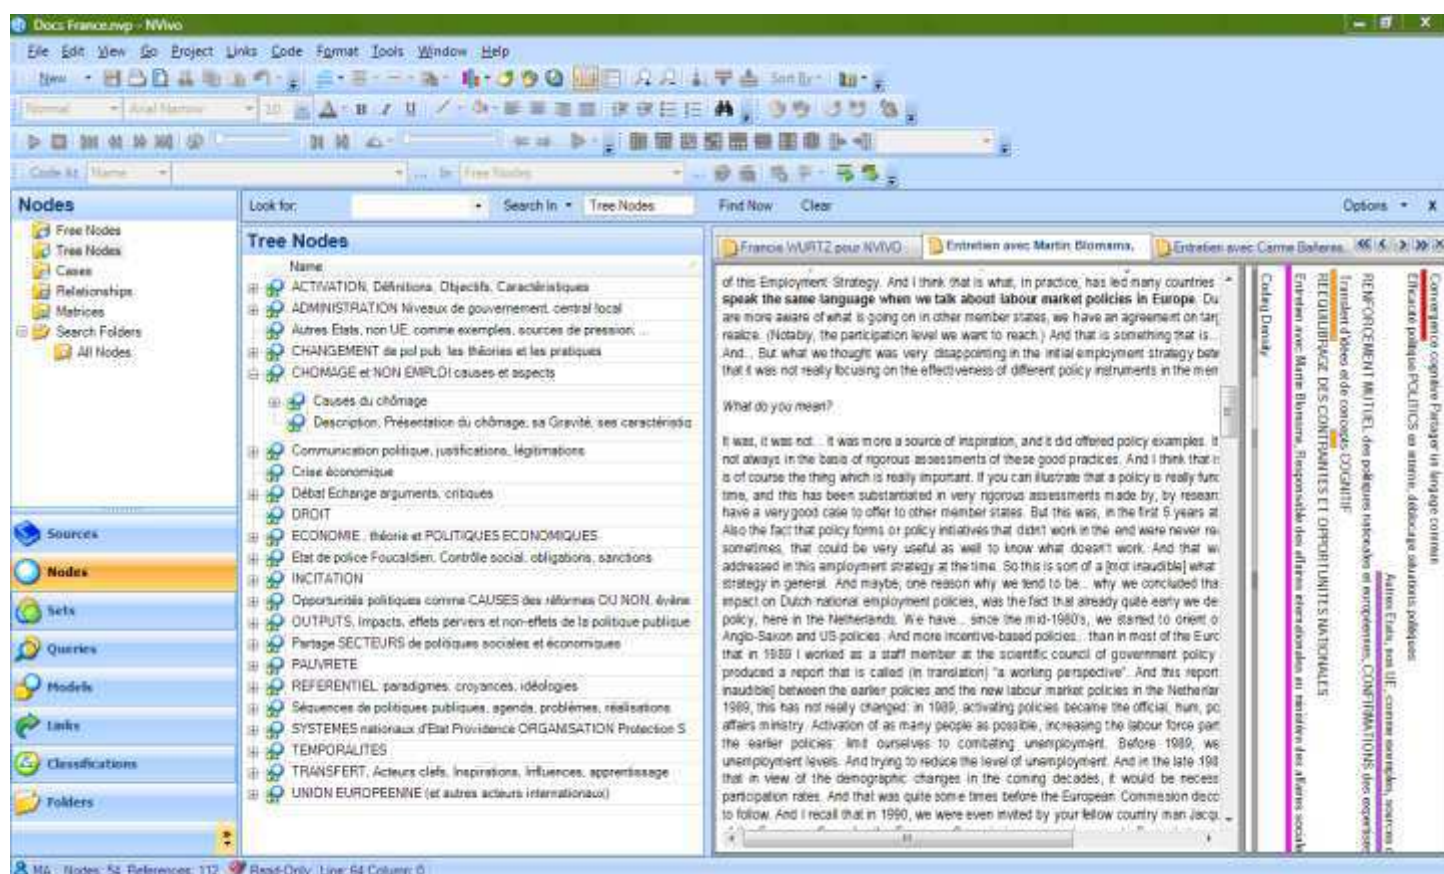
Docs France.nvp - NVivo

File Edit View Go Project Links Code Format Tools Window Help

New

Sort By

Normal Arial Narrow 10

Code At Name In Free Nodes

Nodes

Free Nodes
Tree Nodes
Cases
Relationships
Matrices
Search Folders
All Nodes

Sources
Nodes
Sets
Queries
Models
Links
Classifications
Folders

Look for: Search In Tree Nodes Find Now Clear Options X

Tree Nodes

Name
ACTIVATION, Définitions, Objectifs, Caractéristiques
ADMINISTRATION Niveaux de gouvernement, central local
Autres Etats, non UE, comme exemples, sources de pression
CHANGEMENT de pol pub, les théories et les pratiques
CHOMAGE et NON EMPLOI causes et aspects
Causes du chômage
Description, Présentation du chômage, sa Gravité, ses caractéristiq
Communication politique, justifications, légitimations
Crise économique
Débat Echange arguments, critiques
DROIT
ECONOMIE, théorie et POLITIQUES ECONOMIQUES
Etat de police Foucaldien, Contrôle social, obligations, sanctions
INCITATION
Opportunités politiques comme CAUSES des réformes OU NON, évène
OUTPUTS, Impacts, effets pervers et non-effets de la politique publique
Partage SECTEURS de politiques sociales et économiques
PAUVRETE
REFERENTIEL, paradigmes, croyances, idéologies
Séquences de politiques publiques, agenda, problèmes, réalisations
SYSTEMES nationaux d'Etat Providence ORGANISATION Protection S
TEMPORALITES
TRANSFERT, Acteurs clefs, Inspirations, Influences, apprentissage
UNION EUROPEENNE (et autres acteurs internationaux)

Francis WURTZ pour NVIVO Entretien avec Martin Blomsma, Entretien avec Carme Bañeras

of this Employment Strategy. And I think that is what, in practice, has led many countries **speak the same language when we talk about labour market policies in Europe**. Du are more aware of what is going on in other member states, we have an agreement on tar realize. (Notably, the participation level we want to reach.) And that is something that is. And... But what we thought was very disappointing in the initial employment strategy bef that it was not really focusing on the effectiveness of different policy instruments in the mem

What do you mean?

It was, it was not... it was more a source of inspiration, and it did offered policy examples. It not always in the basis of rigorous assessments of these good practices. And I think that i is of course the thing which is really important. If you can illustrate that a policy is really func time, and this has been substantiated in very rigorous assessments made by, by resear have a very good case to offer to other member states. But this was, in the first 5 years at Also the fact that policy forms or policy initiatives that didn't work in the and were never re sometimes, that could be very useful as well to know what doesn't work. And that w addressed in this employment strategy at the time. So this is sort of a [not inaudible] what strategy in general. And maybe, one reason why we tend to be... why we concluded tha impact on Dutch national employment policies, was the fact that already quite early we de policy, here in the Netherlands. We have... since the mid-1980's, we started to orient o Anglo-Saxon and US policies. And more incentive-based policies... than in most of the Eur that in 1989 I worked as a staff member at the scientific council of government policy produced a report that is called (in translation) "a working perspective". And this report inaudible] between the earlier policies and the new labour market policies in the Netherlar 1989, this has not really changed: in 1989, activating policies became the official, hum, pc affairs ministry. Activation of as many people as possible, increasing the labour force par the earlier policies: limit ourselves to combating unemployment. Before 1989, we unemployment levels. And trying to reduce the level of unemployment. And in the late 198 that in view of the demographic changes in the coming decades, it would be necess participation rates. And that was quite some times before the European Commission decc to follow. And I recall that in 1990, we were even invited by your fellow country man Jacqu

Coding Density
Entretien avec Martin Blomsma, Responsable des affaires internationales au ministère des affaires socia
REGUIDAGE DES CONTRAINTES ET OPPORTUNITES NATIONALES
Transfert d'idées et de concepts COGNITIF
RENFORCEMENT MUTUEL des politiques nationales et européennes, CONFIRMATIONS des expérimen
Autres Etats, non UE, comme exemples, sources d
Efficacité politique POLITICS en interne, déblocage situations politiques
Convergence cognitive Partage un langage commun

MA Nodes: 54 References: 112 Read-Only Line: 64 Column: 0